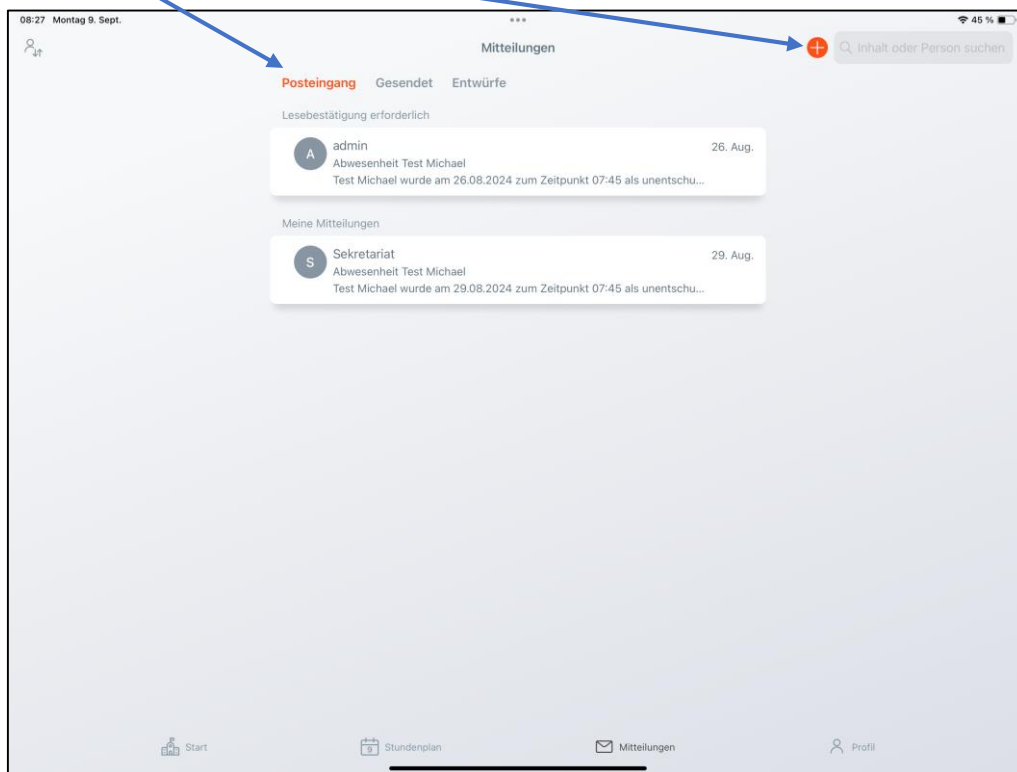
08:27 Montag 9. Sept.

45 %

Mitteilungen

Inhalt oder Person suchen

Posteingang Gesendet Entwürfe

Lesebestätigung erforderlich

A admin 26. Aug.
Abwesenheit Test Michael
Test Michael wurde am 26.08.2024 zum Zeitpunkt 07:45 als unentschu...

Meine Mitteilungen

S Sekretariat 29. Aug.
Abwesenheit Test Michael
Test Michael wurde am 29.08.2024 zum Zeitpunkt 07:45 als unentschu...

Start 9 Stundenplan Mitteilungen Profil